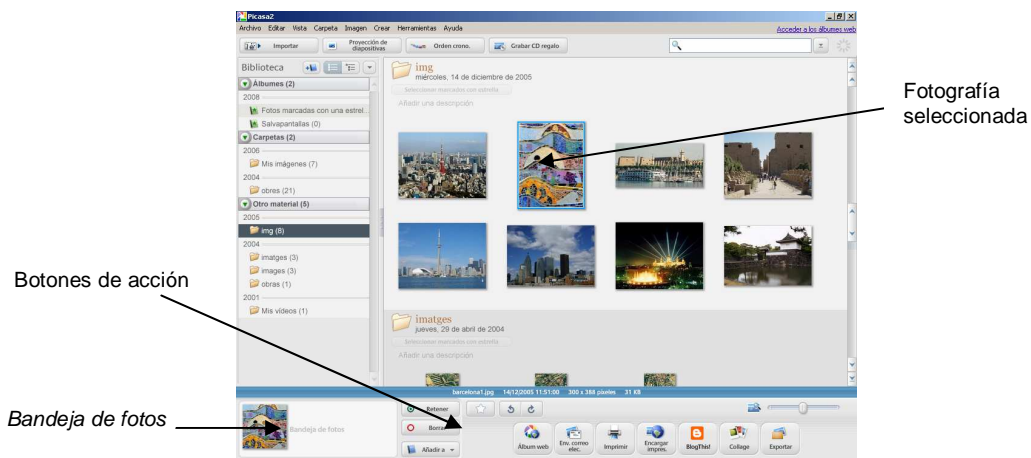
Picasa2

Archivo Editar Vista Carpeta Imagen Crear Herramientas Ayuda

Acceder a los álbumes web

Importar

Proyección de diapositivas

Orden crono.

Grabar CD regalo

Biblioteca

Álbumes (2)

2006

Fotos marcadas con una estrel...

Salvapantallas (0)

Carpetas (2)

2006

Mis imágenes (7)

2004

obres (21)

Otro material (5)

2005

img (8)

2004

imatges (3)

images (3)

obras (1)

2001

Mis vídeos (1)

img

miércoles, 14 de diciembre de 2005

Seleccionar marcados con estrella

Añadir una descripción

imatges

jueves, 29 de abril de 2004

Seleccionar marcados con estrella

Añadir una descripción

barcelona1.jpg 14/12/2005 11:51:00 300 x 388 píxeles 31 KB

Bandeja de fotos

Retener

Borrar

Añadir a

Álbum web

Env. correo elec.

Imprimir

Encargar impres.

BlogThis!

Collage

Exportar

Fotografía seleccionada

Botones de acción

Bandeja de fotos